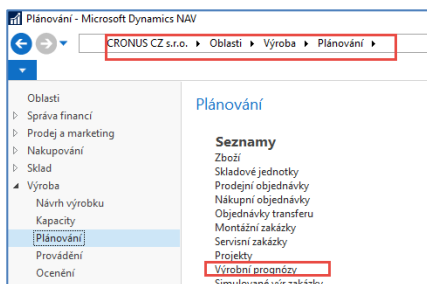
Plánování - Microsoft Dynamics NAV

CRONUS CZ s.r.o. ▸ Oblasti ▸ Výroba ▸ Plánování ▸

Oblasti
Správa financí
Prodej a marketing
Nakupování
Sklad
Výroba
Návrh výrobku
Kapacity
Plánování
Provádění
Ocenění

Plánování

Seznamy
Zboží
Skladové jednotky
Prodejní objednávky
Nákupní objednávky
Objednávky transferu
Montážní zakázky
Servisní zakázky
Projekty
Výrobní prognózy
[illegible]